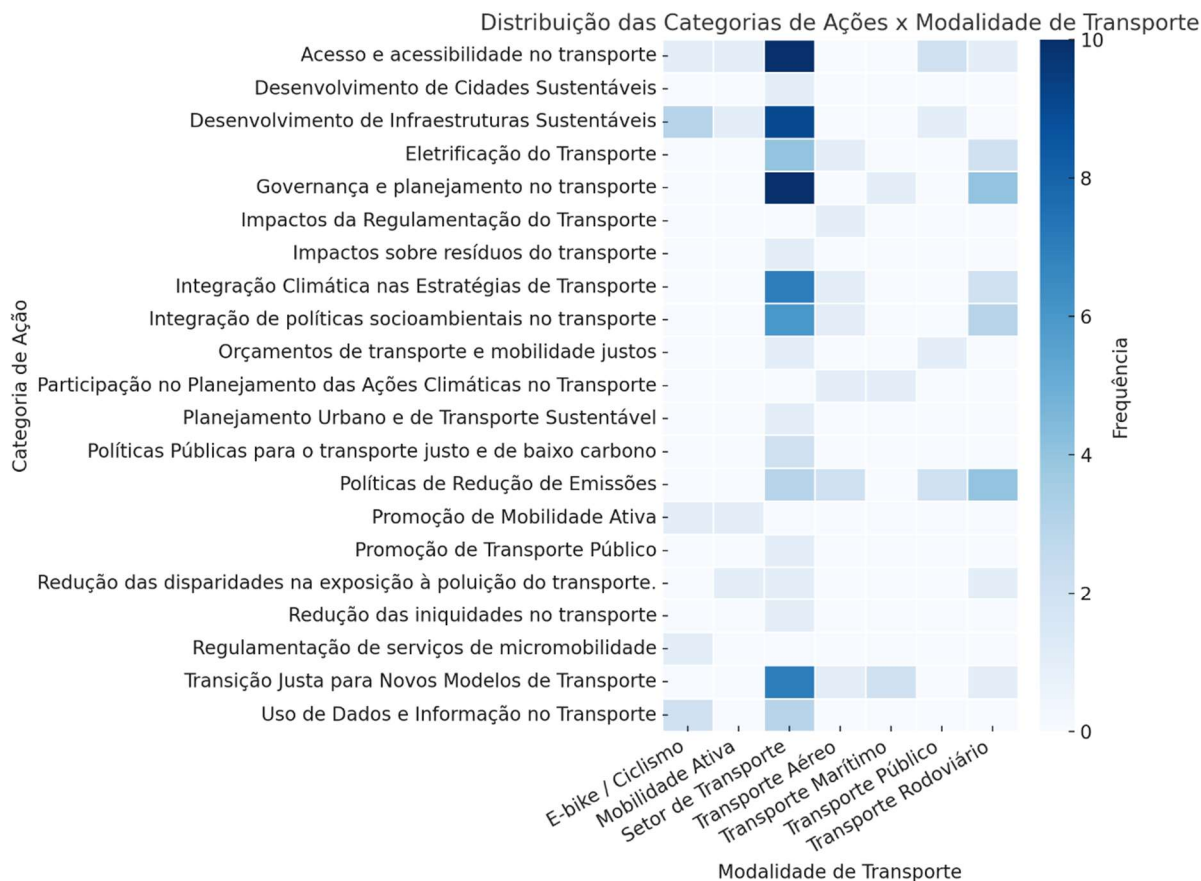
Distribuição das Categorias de Ações x Modalidade de Transporte

Categoria de Ação

Acesso e acessibilidade no transporte
Desenvolvimento de Cidades Sustentáveis
Desenvolvimento de Infraestruturas Sustentáveis
Eletrificação do Transporte
Governança e planejamento no transporte
Impactos da Regulamentação do Transporte
Impactos sobre resíduos do transporte
Integração Climática nas Estratégias de Transporte
Integração de políticas socioambientais no transporte
Orçamentos de transporte e mobilidade justos
Participação no Planejamento das Ações Climáticas no Transporte
Planejamento Urbano e de Transporte Sustentável
Políticas Públicas para o transporte justo e de baixo carbono
Políticas de Redução de Emissões
Promoção de Mobilidade Ativa
Promoção de Transporte Público
Redução das disparidades na exposição à poluição do transporte.
Redução das iniquidades no transporte
Regulamentação de serviços de micromobilidade
Transição Justa para Novos Modelos de Transporte
Uso de Dados e Informação no Transporte

E-bike / Ciclismo
Mobilidade Ativa
Setor de Transporte
Transporte Aéreo
Transporte Marítimo
Transporte Público
Transporte Rodoviário

Modalidade de Transporte

Frequência
10
8
6
4
2
0